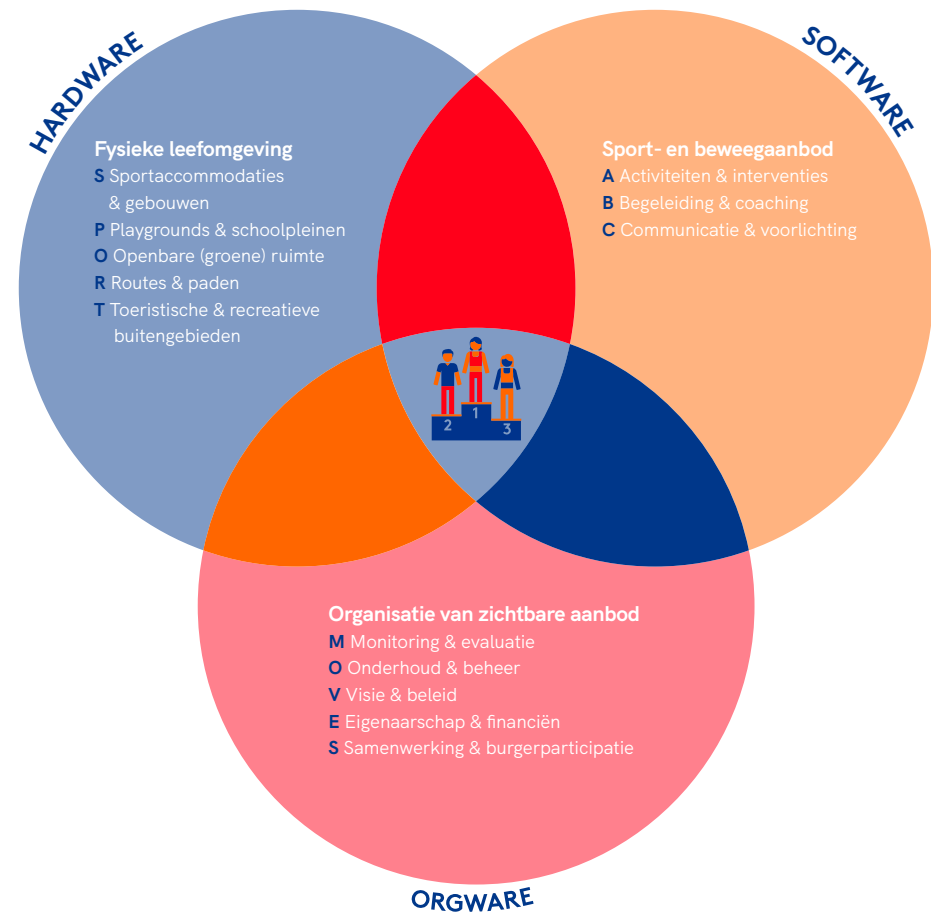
HARDWARE

Fysieke leefomgeving
S Sportaccommodaties & gebouwen
P Playgrounds & schoolpleinen
O Openbare (groene) ruimte
R Routes & paden
T Toeristische & recreatieve buitengebieden

SOFTWARE

Sport- en beweegaanbod
A Activiteiten & interventies
B Begeleiding & coaching
C Communicatie & voorlichting

2 1 3

Organisatie van zichtbare aanbod
M Monitoring & evaluatie
O Onderhoud & beheer
V Visie & beleid
E Eigenaarschap & financiën
S Samenwerking & burgerparticipatie

ORGWARE